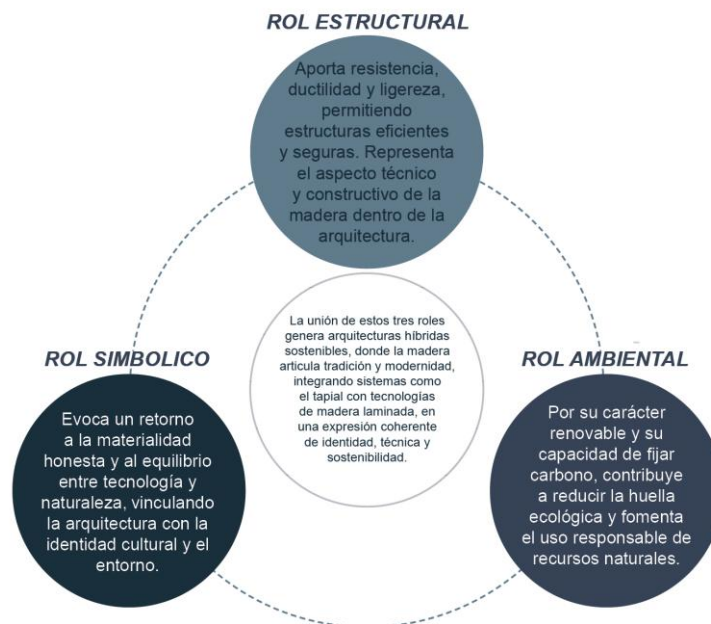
ROL ESTRUCTURAL

Aporta resistencia, ductilidad y ligereza, permitiendo estructuras eficientes y seguras. Representa el aspecto técnico y constructivo de la madera dentro de la arquitectura.

La unión de estos tres roles genera arquitecturas híbridas sostenibles, donde la madera articula tradición y modernidad, integrando sistemas como el tapial con tecnologías de madera laminada, en una expresión coherente de identidad, técnica y sostenibilidad.

ROL SIMBOLICO

Evoca un retorno a la materialidad honesta y al equilibrio entre tecnología y naturaleza, vinculando la arquitectura con la identidad cultural y el entorno.

ROL AMBIENTAL

Por su carácter renovable y su capacidad de fijar carbono, contribuye a reducir la huella ecológica y fomenta el uso responsable de recursos naturales.